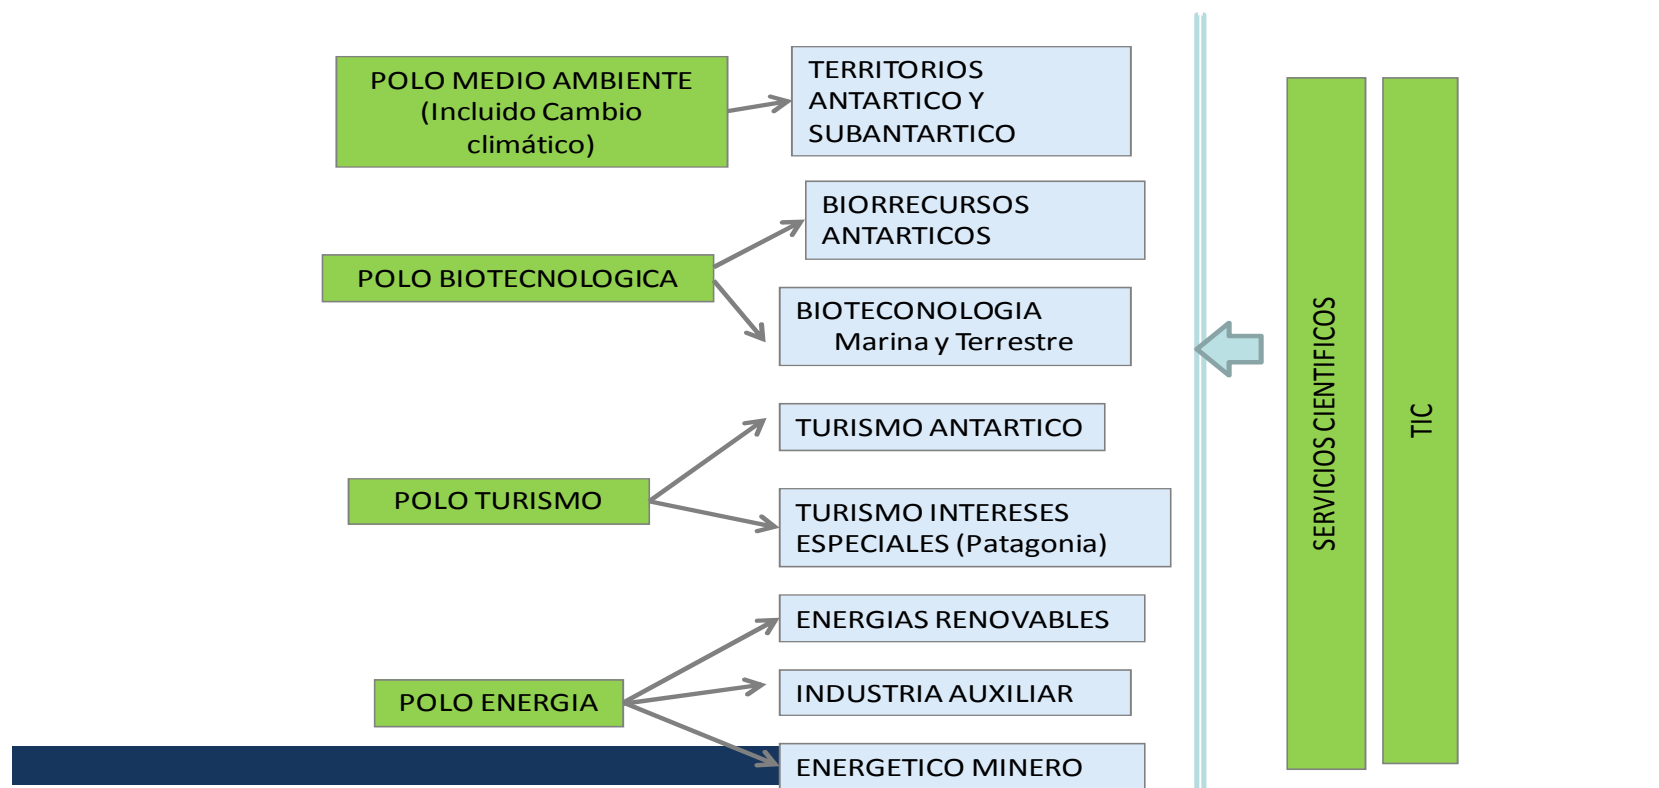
POLO MEDIO AMBIENTE (Incluido Cambio climático)

TERRITORIOS ANTARTICO Y SUBANTARTICO

POLO BIOTECNOLOGICA

BIORRECURSOS ANTARTICOS

BIOTECONOLOGIA Marina y Terrestre

POLO TURISMO

TURISMO ANTARTICO

TURISMO INTERESES ESPECIALES (Patagonia)

POLO ENERGIA

ENERGIAS RENOVABLES

INDUSTRIA AUXILIAR

ENERGETICO MINERO

SERVICIOS CIENTIFICOS

TIC